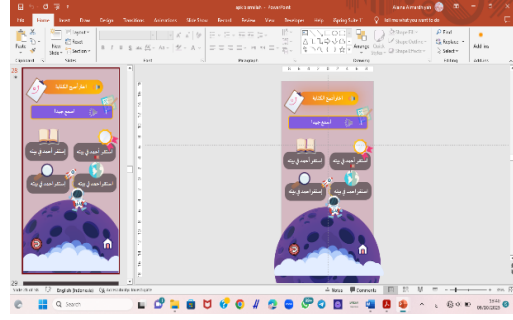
File Home Insert Draw Design Transitions Slide Show Record Review View Developer Help iSpring Suite 11 Tell me what you want to do

Paste Clipboard New Slide Slides Font Paragraph Drawing Arrange Quick Styles Find Replace Select Editing Add-ins

28

أتعلم أسمع الكتابة
أسمع جيداً
استمع لأحمد في بيته
استمع لأحمد في بيته
استمع لأحمد في بيته
استمع لأحمد في بيته

أتعلم أسمع الكتابة
أسمع جيداً
استمع لأحمد في بيته
استمع لأحمد في بيته
استمع لأحمد في بيته
استمع لأحمد في بيته

29

English (Indonesia) Accessibility: Investigate Notes Comments

Search